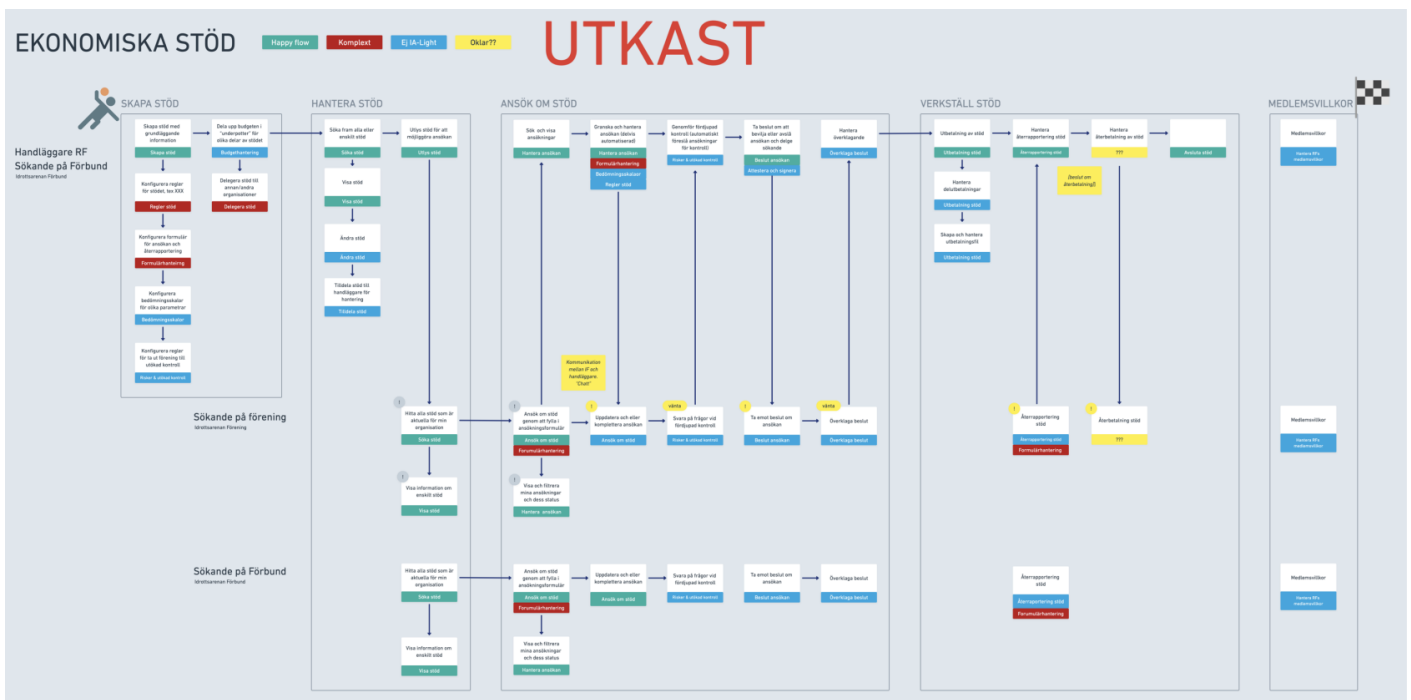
EKONOMISKA STÖD

Happy flow

Komplext

Ej IA-Light

Oklar??

UTKAST

SKAPA STÖD

HANTERA STÖD

ANSÖK OM STÖD

VERKSTÄLL STÖD

MEDLEMSVILLKOR

Handläggare RF
Sökande på Förbund
Idrottsarenan Förbund

Skapa stöd med grundläggande information
Skapa stöd

Dela upp budgeten i "underpotter" för olika delar av stödet
Budgethantering

Konfigurera regler för stödet, tex XXX
Regler stöd

Delegera stöd till annan/andra organisationer
Delegera stöd

Konfigurera formulär för ansökan och återrapportering
Formulärhantering

Konfigurera bedömningsskalor för olika parametrar
Bedömningsskalor

Konfigurera regler för ta ut förening till utökad kontroll
Risker & utökad kontroll

Sök fram alla eller enskilt stöd
Sök stöd

Utlys stöd för att möjliggöra ansökan
Utlys stöd

Visa stöd
Visa stöd

Ändra stöd
Ändra stöd

Tilldela stöd till handläggare för hantering
Tilldela stöd

Sök och visa ansökningar
Hantera ansökan

Granska och hantera ansökan (delvis automatiserad)
Hantera ansökan
Formulärhantering
Bedömningsskalor
Regler stöd

Genomför fördjupad kontroll (automatiskt förslå ansökningar för kontroll)
Risker & utökad kontroll

Ta beslut om att bevilja eller avslå ansökan och delge sökande
Beslut ansökan
Attestera och signera

Hantera överklagande
Överklaga beslut

Utbetalning av stöd
Utbetalning av stöd

Hantera återrapportering stöd
Återrapportering stöd

Hantera återbetalning av stöd
???

Avsluta stöd

Medlemsvillkor
Hantera RFs medlemsvillkor

Hantera delutbetalningar
Utbetalning av stöd

Skapa och hantera utbetalningsfil
Utbetalning av stöd

[beslut om återbetalning]

Kommunikation mellan IF och handläggare. "Chatt"

Sökande på förening
Idrottsarenan Förening

Hitta alla stöd som är aktuella för min organisation
Sök stöd

Visa information om enskilt stöd
Visa stöd

Ansök om stöd genom att fylla i ansökningsformulär
Ansök om stöd
Forumlärhantering

Visa och filtrera mina ansökningar och dess status
Hantera ansökan

Uppdatera och eller komplettera ansökan
Ansök om stöd

vänta

Svara på frågor vid fördjupad kontroll
Risker & utökad kontroll

Ta emot beslut om ansökan
Beslut ansökan

vänta

Överklaga beslut
Överklaga beslut

Återrapportering stöd
Återrapportering stöd
Forumlärhantering

Återbetalning stöd
???

Medlemsvillkor
Hantera RFs medlemsvillkor

Sökande på Förbund
Idrottsarenan Förbund

Hitta alla stöd som är aktuella för min organisation
Sök stöd

Visa information om enskilt stöd
Visa stöd

Ansök om stöd genom att fylla i ansökningsformulär
Ansök om stöd
Forumlärhantering

Visa och filtrera mina ansökningar och dess status
Hantera ansökan

Uppdatera och eller komplettera ansökan
Ansök om stöd

Svara på frågor vid fördjupad kontroll
Risker & utökad kontroll

Ta emot beslut om ansökan
Beslut ansökan

Överklaga beslut
Överklaga beslut

Återrapportering stöd
Återrapportering stöd
Forumlärhantering

Medlemsvillkor
Hantera RFs medlemsvillkor